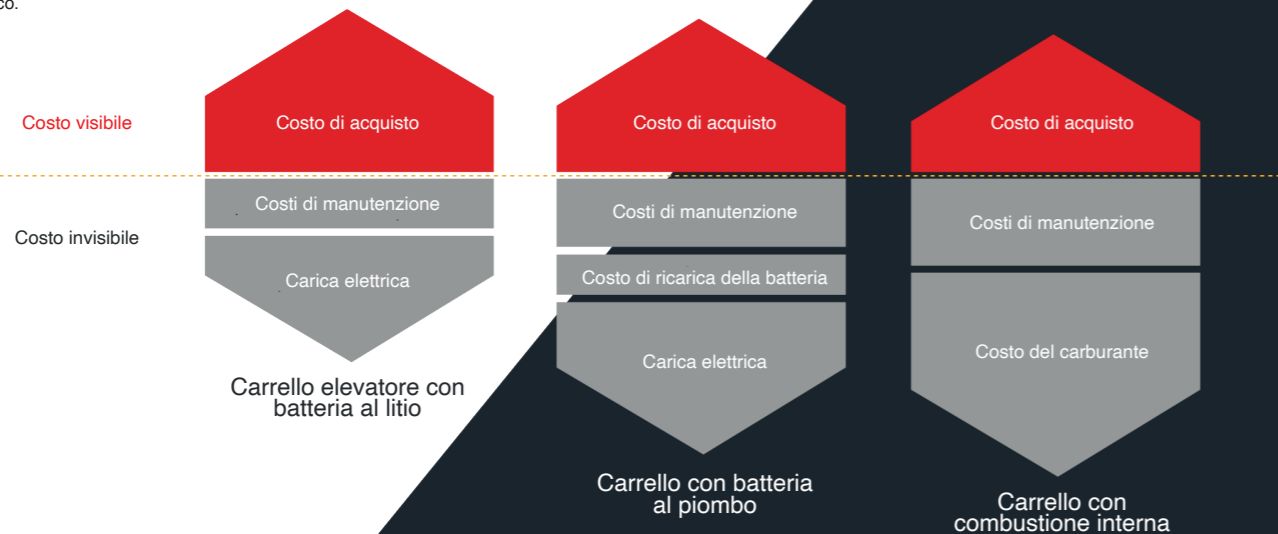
co.

Costo visibile

Costo invisibile

Costo di acquisto

Costi di manutenzione

Carica elettrica

Carrello elevatore con batteria al litio

Costo di acquisto

Costi di manutenzione

Costo di ricarica della batteria

Carica elettrica

Carrello con batteria al piombo

Costo di acquisto

Costi di manutenzione

Costo del carburante

Carrello con combustione interna